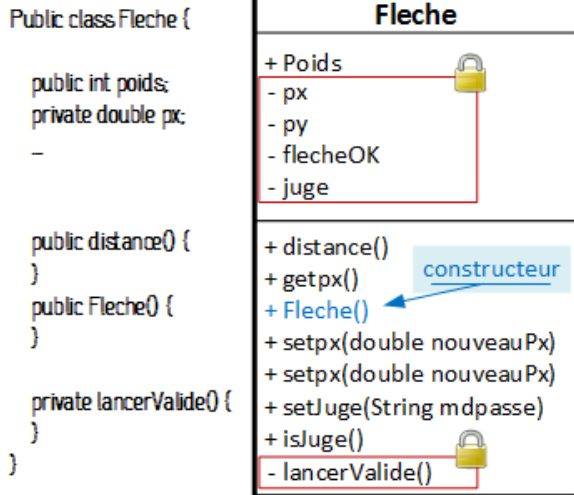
Public class Fleche {

public int poids;
private double px;
...

public distance() {
}
public Fleche() {
}

private lancerValide() {
}
}

Fleche

+ Poids
- px
- py
- flecheOK
- juge

+ distance()
+ getpx()
+ Fleche()
+ setpx(double nouveauPx)
+ setpx(double nouveauPx)
+ setJuge(String mdpasse)
+ isJuge()
- lancerValide()

constructeur